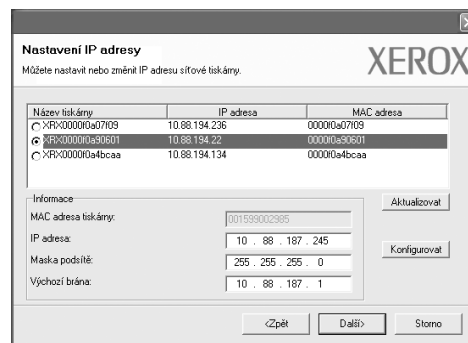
Nastavení IP adresy
Můžete nastavit nebo změnit IP adresu síťové tiskárny.

XEROX

| Název tiskárny | IP adresa | MAC adresa |
|---|---|---|
| XRX0000f0a07f09 | 10.88.194.236 | 0000f0a07f09 |
| XRX0000f0a90601 | 10.88.194.22 | 0000f0a90601 |
| XRX0000f0a4bcaa | 10.88.194.134 | 0000f0a4bcaa |

Informace
MAC adresa tiskárny: 001599002985
IP adresa: 10 . 88 . 187 . 245
Maska podsítě: 255 . 255 . 255 . 0
Výchozí brána: 10 . 88 . 187 . 1

Aktualizovat
Konfigurovat

<Zpět Další> Storno